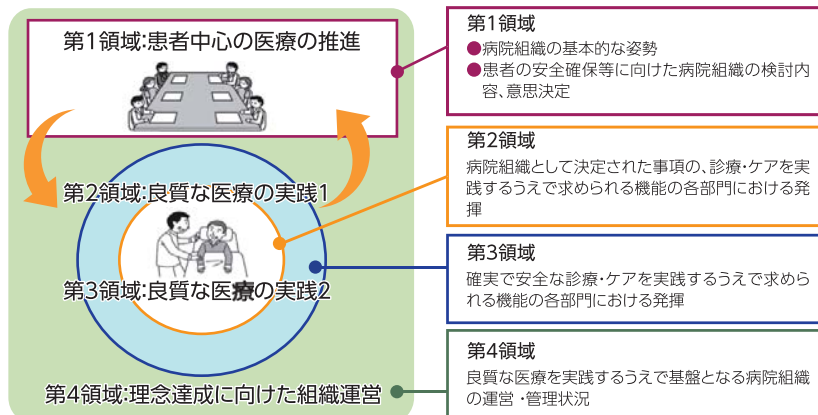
第1領域:患者中心の医療の推進

第2領域:良質な医療の実践1

第3領域:良質な医療の実践2

第4領域:理念達成に向けた組織運営

第1領域
●病院組織の基本的な姿勢
●患者の安全確保等に向けた病院組織の検討内容、意思決定

第2領域
病院組織として決定された事項の、診療・ケアを実践するうえで求められる機能の各部門における発揮

第3領域
確実で安全な診療・ケアを実践するうえで求められる機能の各部門における発揮

第4領域
良質な医療を実践するうえで基盤となる病院組織の運営・管理状況